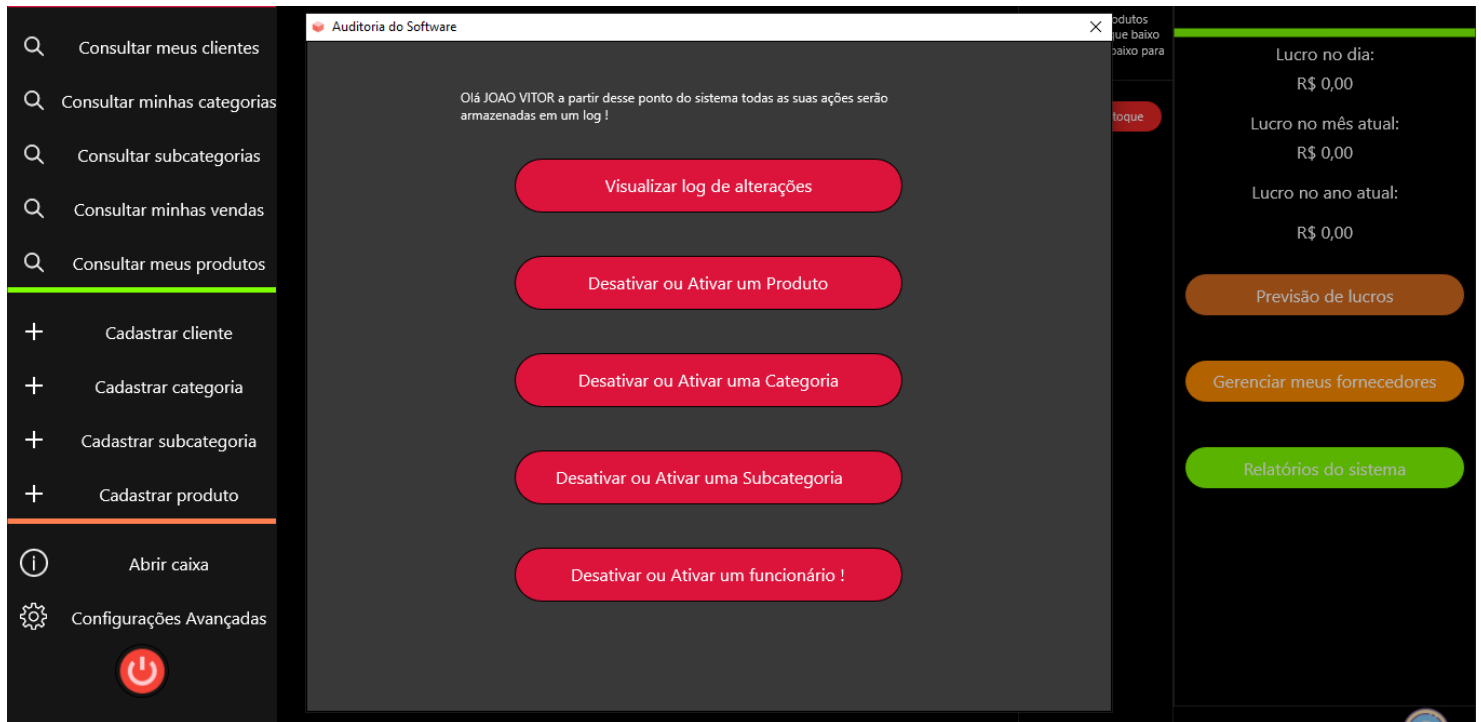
Consultar meus clientes
Consultar minhas categorias
Consultar subcategorias
Consultar minhas vendas
Consultar meus produtos
Cadastrar cliente
Cadastrar categoria
Cadastrar subcategoria
Cadastrar produto
Abrir caixa
Configurações Avançadas

Auditoria do Software

Olá JOAO VITOR a partir desse ponto do sistema todas as suas ações serão armazenadas em um log !

Visualizar log de alterações
Desativar ou Ativar um Produto
Desativar ou Ativar uma Categoria
Desativar ou Ativar uma Subcategoria
Desativar ou Ativar um funcionário !

odutos
que baixo
baixo para
toque

Lucro no dia:
R$ 0,00
Lucro no mês atual:
R$ 0,00
Lucro no ano atual:
R$ 0,00
Previsão de lucros
Gerenciar meus fornecedores
Relatórios do sistema